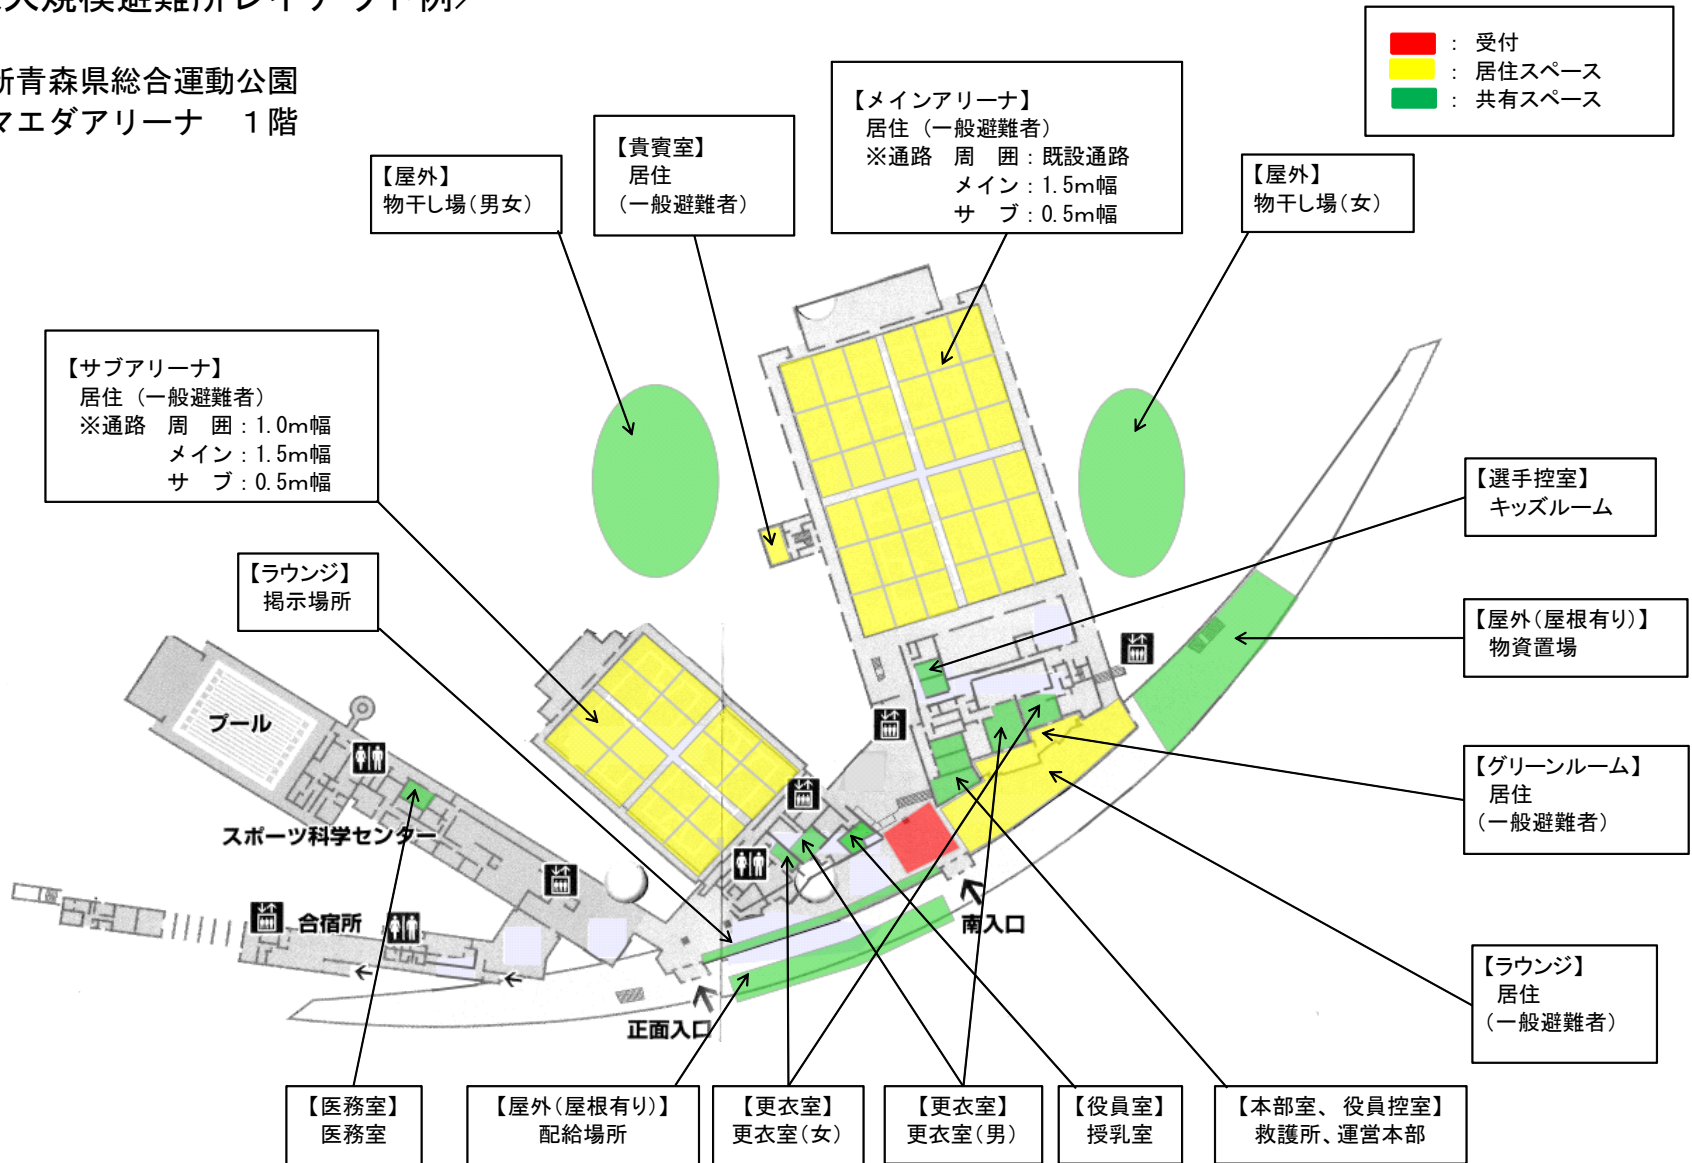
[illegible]大規模避難所レイアウト例〉

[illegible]新青森県総合運動公園
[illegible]マエダアリーナ　１階

：受付
：居住スペース
：共有スペース

【メインアリーナ】
居住（一般避難者）
※通路　周　囲：既設通路
メイン：1.5m幅
サ　ブ：0.5m幅

【貴賓室】
居住
（一般避難者）

【屋外】
物干し場（男女）

【屋外】
物干し場（女）

【サブアリーナ】
居住（一般避難者）
※通路　周　囲：1.0m幅
メイン：1.5m幅
サ　ブ：0.5m幅

【選手控室】
キッズルーム

【ラウンジ】
掲示場所

【屋外（屋根有り）】
物資置場

プール

スポーツ科学センター

合宿所

南入口

正面入口

【グリーンルーム】
居住
（一般避難者）

【ラウンジ】
居住
（一般避難者）

【医務室】
医務室

【屋外（屋根有り）】
配給場所

【更衣室】
更衣室（女）

【更衣室】
更衣室（男）

【役員室】
授乳室

【本部室、役員控室】
救護所、運営本部